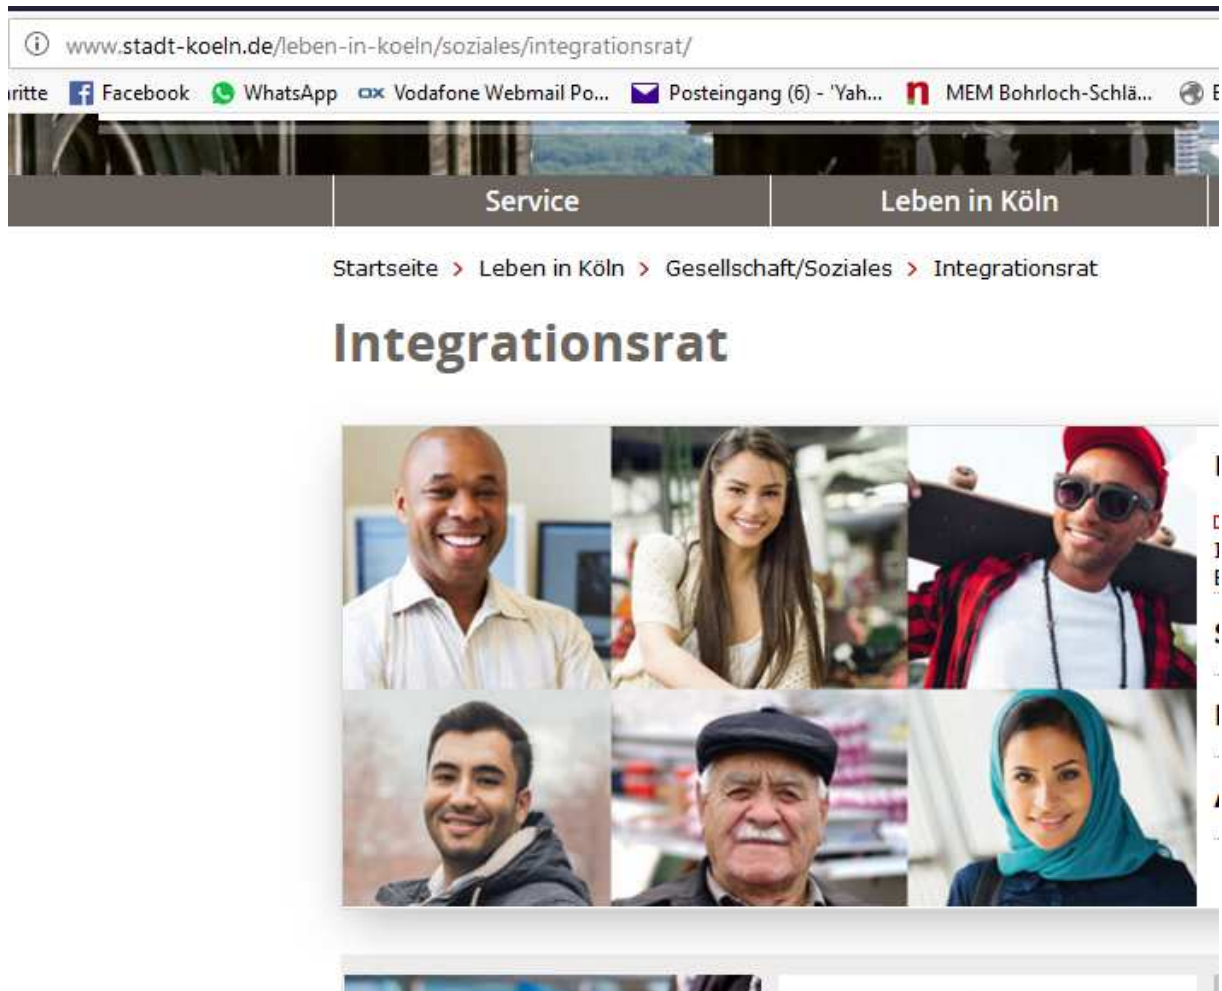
www.stadt-koeln.de/leben-in-koeln/soziales/integrationsrat/

ritte Facebook WhatsApp Vodafone Webmail Po... Posteingang (6) - 'Yah... MEM Bohrloch-Schlä...

Service Leben in Köln

Startseite > Leben in Köln > Gesellschaft/Soziales > Integrationsrat

Integrationsrat